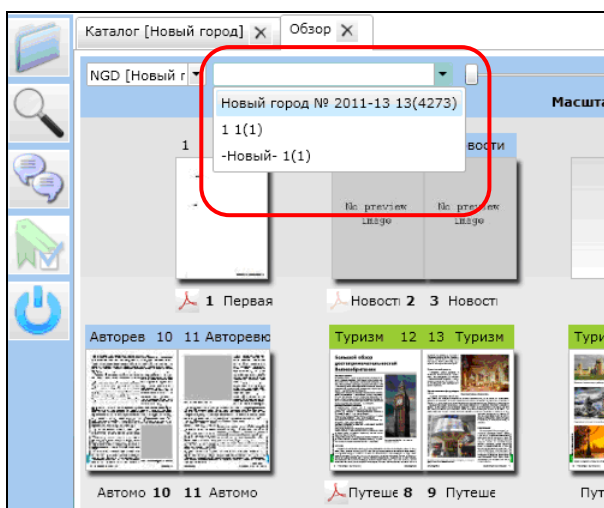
Каталог [Новый город] ✕ Обзор ✕

NGD [Новый г ▾

Новый город № 2011-13 13(4273)
1 1(1)
-Новый- 1(1)

Масшта

1

вости

No preview image

No preview image

1 Первая

Новости 2 3 Новости

Авторев 10 11 Авторевю

Туризм 12 13 Туризм

Тур

Автомо 10 11 Автомо

Путеше 8 9 Путеше

Пут